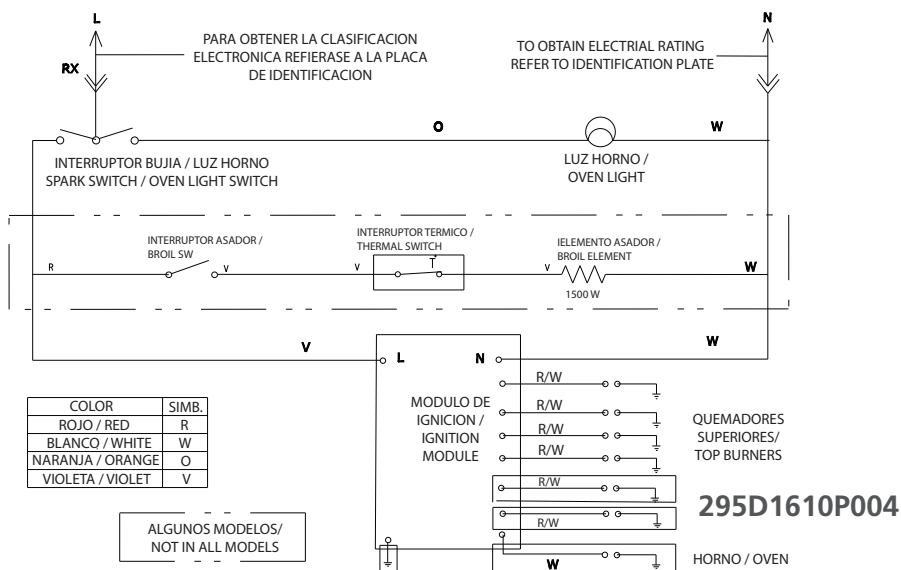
L

RX

PARA OBTENER LA CLASIFICACION ELECTRONICA REFIERASE A LA PLACA DE IDENTIFICACION

N

TO OBTAIN ELECTRIAL RATING REFER TO IDENTIFICATION PLATE

O

W

INTERRUPTOR BUJIA / LUZ HORNO
SPARK SWITCH / OVEN LIGHT SWITCH

LUZ HORNO /
OVEN LIGHT

INTERRUPTOR ASADOR /
BROIL SW

INTERRUPTOR TERMICO /
THERMAL SWITCH

IELEMENTO ASADOR /
BROIL ELEMENT

R

V

V

T

V

W

1500 W

V

W

L

N

R/W

R/W

R/W

R/W

R/W

R/W

W

MODULO DE IGNICION / IGNITION MODULE

QUEMADORES SUPERIORES/ TOP BURNERS

| COLOR | SIMB. |
|---|---|
| ROJO / RED | R |
| BLANCO / WHITE | W |
| NARANJA / ORANGE | O |
| VIOLETA / VIOLET | V |

ALGUNOS MODELOS/
NOT IN ALL MODELS

295D1610P004

HORNO / OVEN